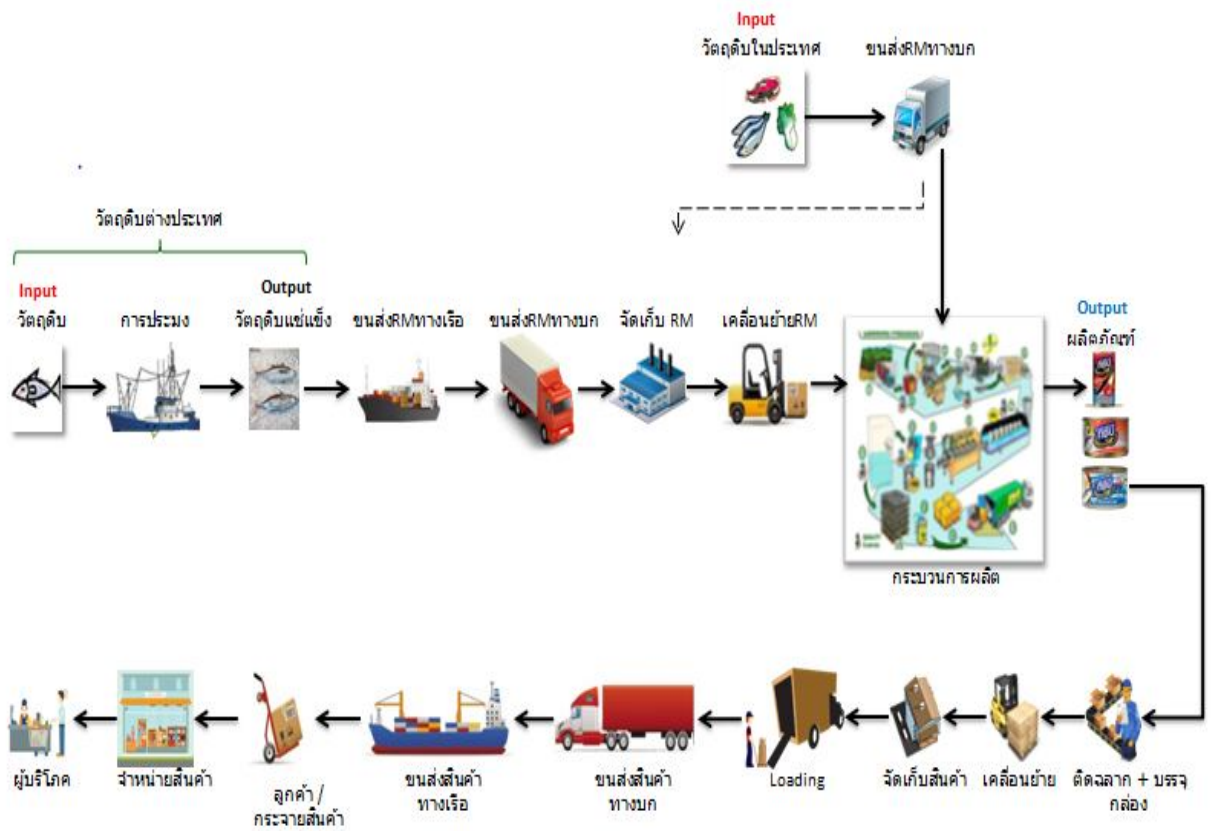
Input
วัตถุดิบในประเทศ

ขนส่งRMทางบก

วัตถุดิบต่างประเทศ

Input
วัตถุดิบ

การประมง

Output
วัตถุดิบแช่แข็ง

ขนส่งRMทางเรือ

ขนส่งRMทางบก

จัดเก็บ RM

เคลื่อนย้ายRM

กระบวนการผลิต

Output
ผลิตภัณฑ์

ติดฉลาก + บรรจุกล่อง

เคลื่อนย้าย

จัดเก็บสินค้า

Loading

ขนส่งสินค้าทางบก

ขนส่งสินค้าทางเรือ

ลูกค้า / กระจายสินค้า

จำหน่ายสินค้า

ผู้บริโภค